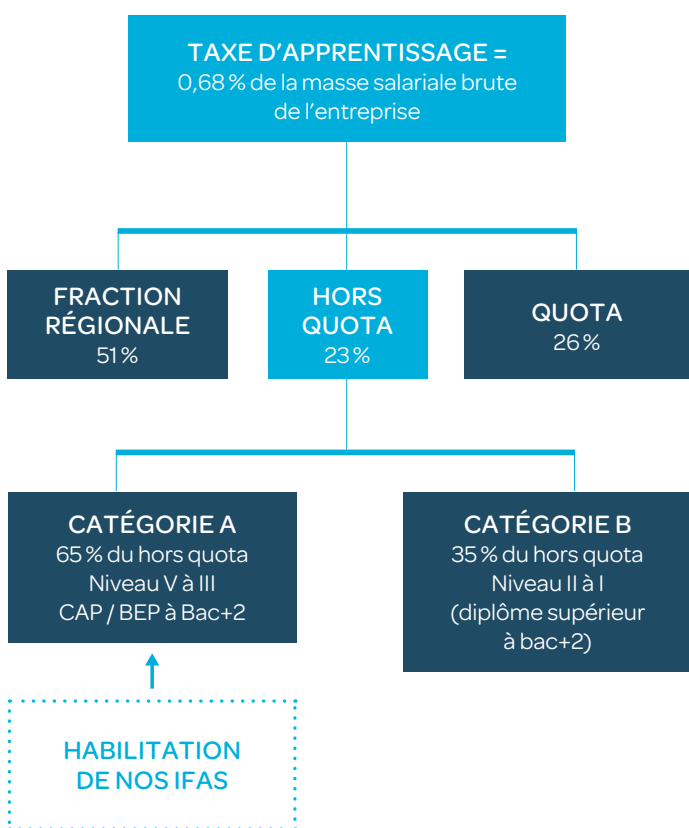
TAXE D'APPRENTISSAGE =
0,68 % de la masse salariale brute de l'entreprise

FRACTION RÉGIONALE
51 %

HORS QUOTA
23 %

QUOTA
26 %

CATÉGORIE A
65 % du hors quota
Niveau V à III
CAP / BEP à Bac+2

CATÉGORIE B
35 % du hors quota
Niveau II à I
(diplôme supérieur à bac+2)

HABILITATION DE NOS IFAS